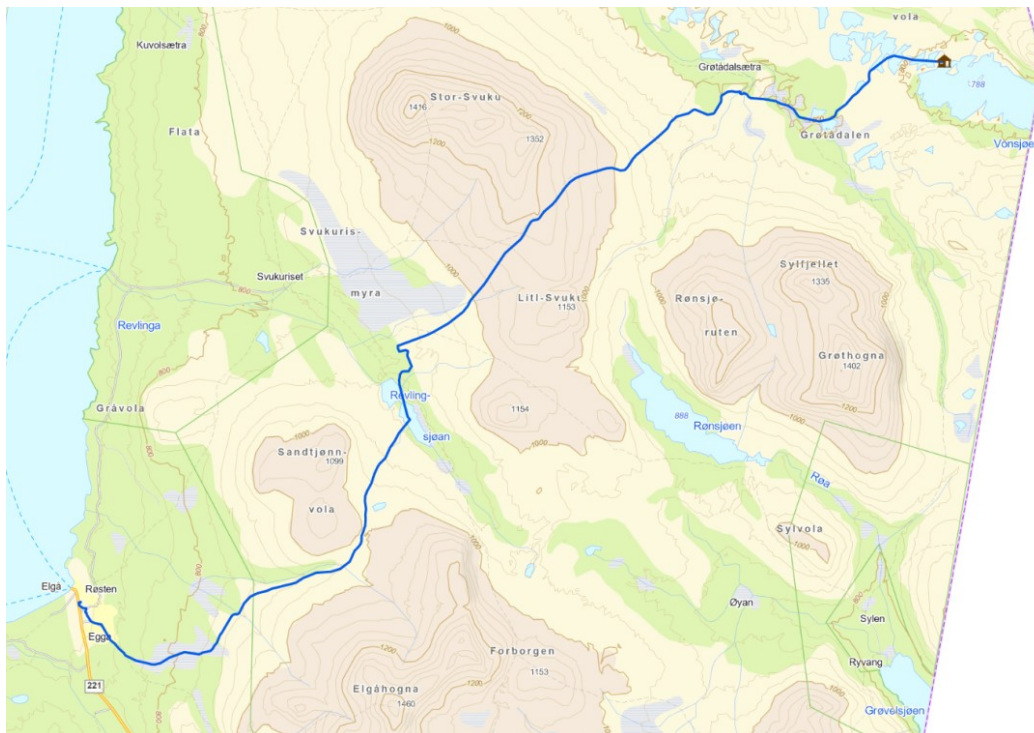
Kuvolsætra
vola
Grøtådalsætra
Stor-Svuku
1416
1352
1788
Grøtådalen
Vonsjøen
Flata
Svukuris-
myra
Svukuriset
Sylfjellet
1335
Rønsjø-
ruten
Litl-Svuku
1153
Revlinga
Grøthogna
1402
Gråvola
Revling-
sjøan
1154
888
Rønsjøen
Sandtjønn-
1099
vola
Røa
Sylvola
Elgå
Røsten
Egga
Øyan
Sylen
Forborgen
1153
Ryvang
221
Elgåhogna
1460
Grøvelsjøen
1200
1000
800